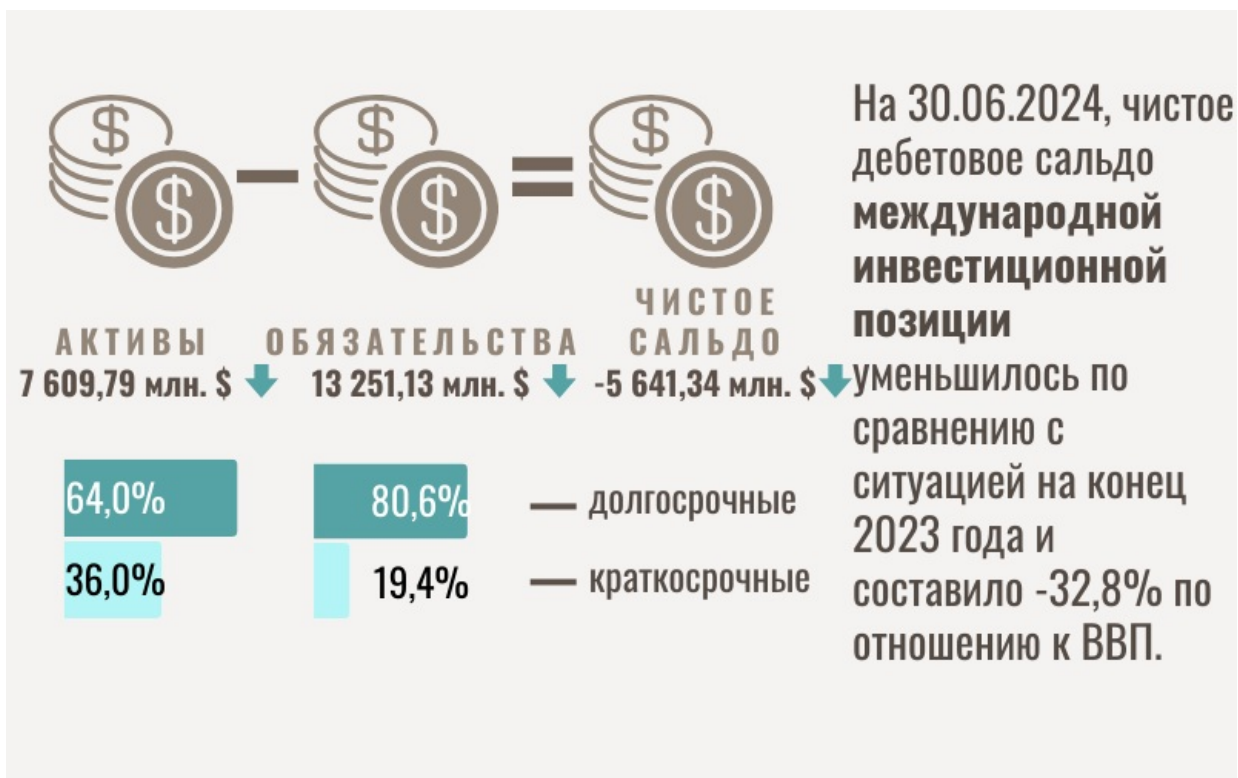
$ − $ = $

АКТИВЫ
7 609,79 млн. $

ОБЯЗАТЕЛЬСТВА
13 251,13 млн. $

ЧИСТОЕ САЛЬДО
-5 641,34 млн. $

64,0%
36,0%

80,6%
19,4%

— долгосрочные
— краткосрочные

На 30.06.2024, чистое дебетовое сальдо **международной инвестиционной позиции** уменьшилось по сравнению с ситуацией на конец 2023 года и составило -32,8% по отношению к ВВП.